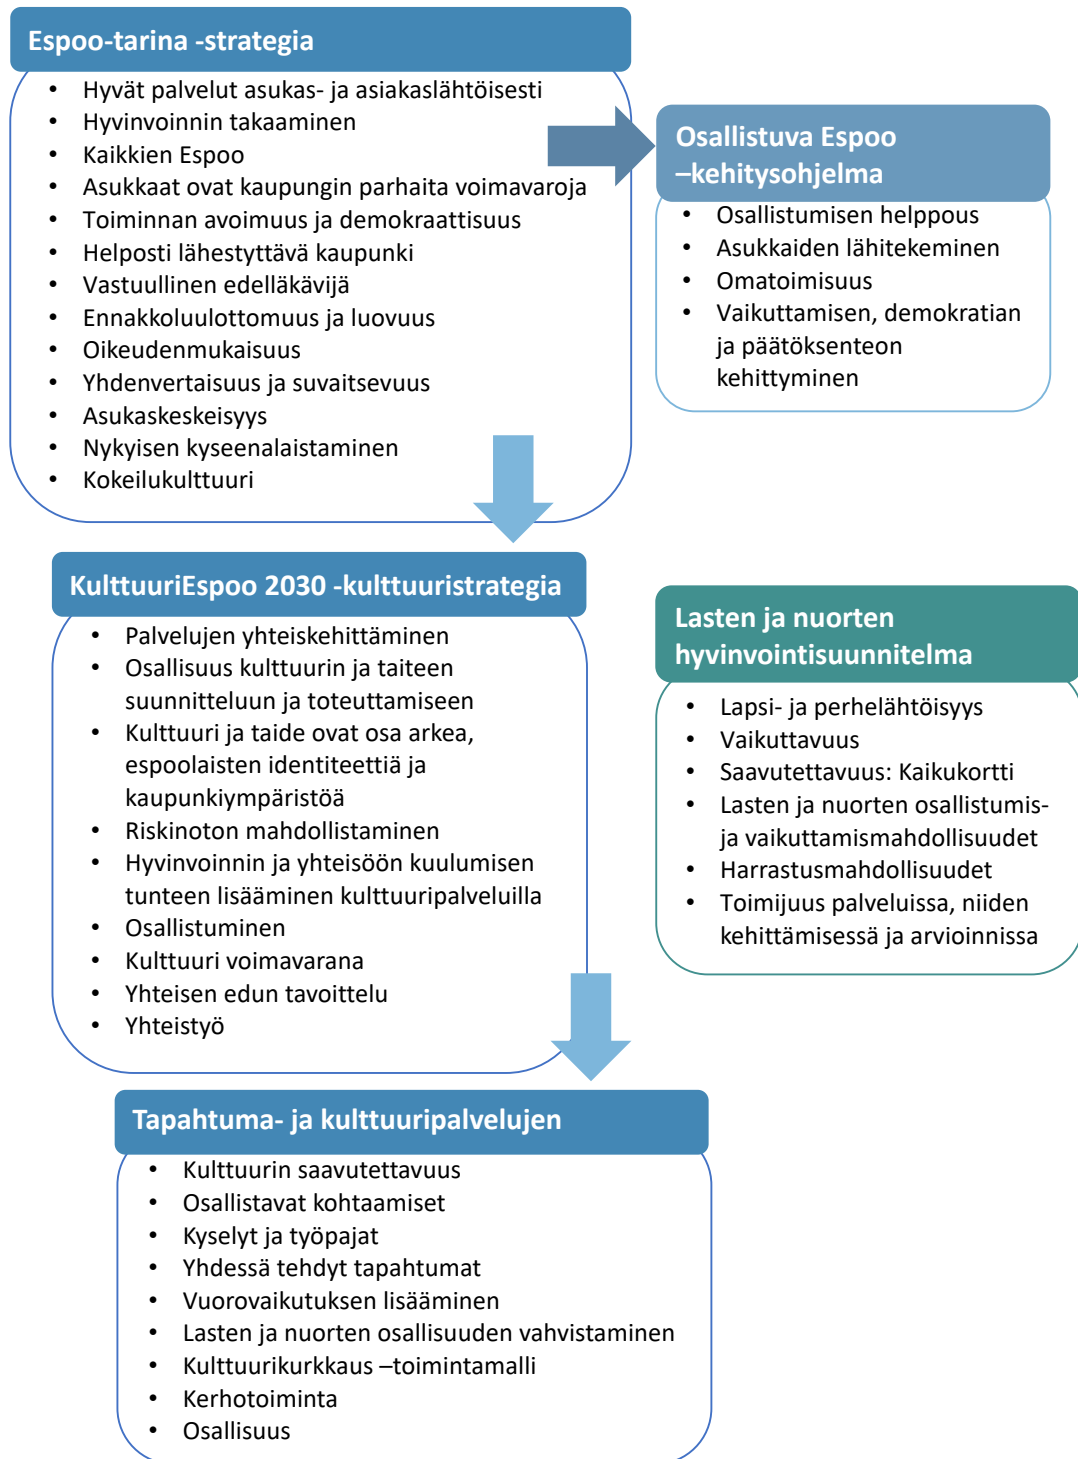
Espoo-tarina -strategia

- Hyvät palvelut asukas- ja asiakaslähtöisesti
- Hyvinvoinnin takaaminen
- Kaikkien Espoo
- Asukkaat ovat kaupungin parhaita voimavaroja
- Toiminnan avoimuus ja demokraattisuus
- Helposti lähestyttävä kaupunki
- Vastuullinen edelläkävijä
- Ennakkoluulottomuus ja luovuus
- Oikeudenmukaisuus
- Yhdenvertaisuus ja suvaitsevuus
- Asukaskeskeisyys
- Nykyisen kyseenalaistaminen
- Kokeilukulttuuri

Osallistuva Espoo –kehitysohjelma

- Osallistumisen helppous
- Asukkaiden lähitekeminen
- Omatoimisuus
- Vaikuttamisen, demokratian ja päätöksenteon kehittyminen

KulttuuriEspoo 2030 -kulttuuristrategia

- Palvelujen yhteiskehittäminen
- Osallisuus kulttuurin ja taiteen suunnitteluun ja toteuttamiseen
- Kulttuuri ja taide ovat osa arkea, espoolaisten identiteettiä ja kaupunkiympäristöä
- Riskinoton mahdollistaminen
- Hyvinvoinnin ja yhteisöön kuulumisen tunteen lisääminen kulttuuripalveluilla
- Osallistuminen
- Kulttuuri voimavarana
- Yhteisen edun tavoittelu
- Yhteistyö

Lasten ja nuorten hyvinvointisuunnitelma

- Lapsi- ja perhelähtöisyys
- Vaikuttavuus
- Saavutettavuus: Kaikukortti
- Lasten ja nuorten osallistumis- ja vaikuttamismahdollisuudet
- Harrastusmahdollisuudet
- Toimijuus palveluissa, niiden kehittämisessä ja arvioinnissa

Tapahtuma- ja kulttuuripalvelujen

- Kulttuurin saavutettavuus
- Osallistavat kohtaamiset
- Kyselyt ja työpajat
- Yhdessä tehdyt tapahtumat
- Vuorovaikutuksen lisääminen
- Lasten ja nuorten osallisuuden vahvistaminen
- Kulttuurikurkkaus –toimintamalli
- Kerhotoiminta
- Osallisuus